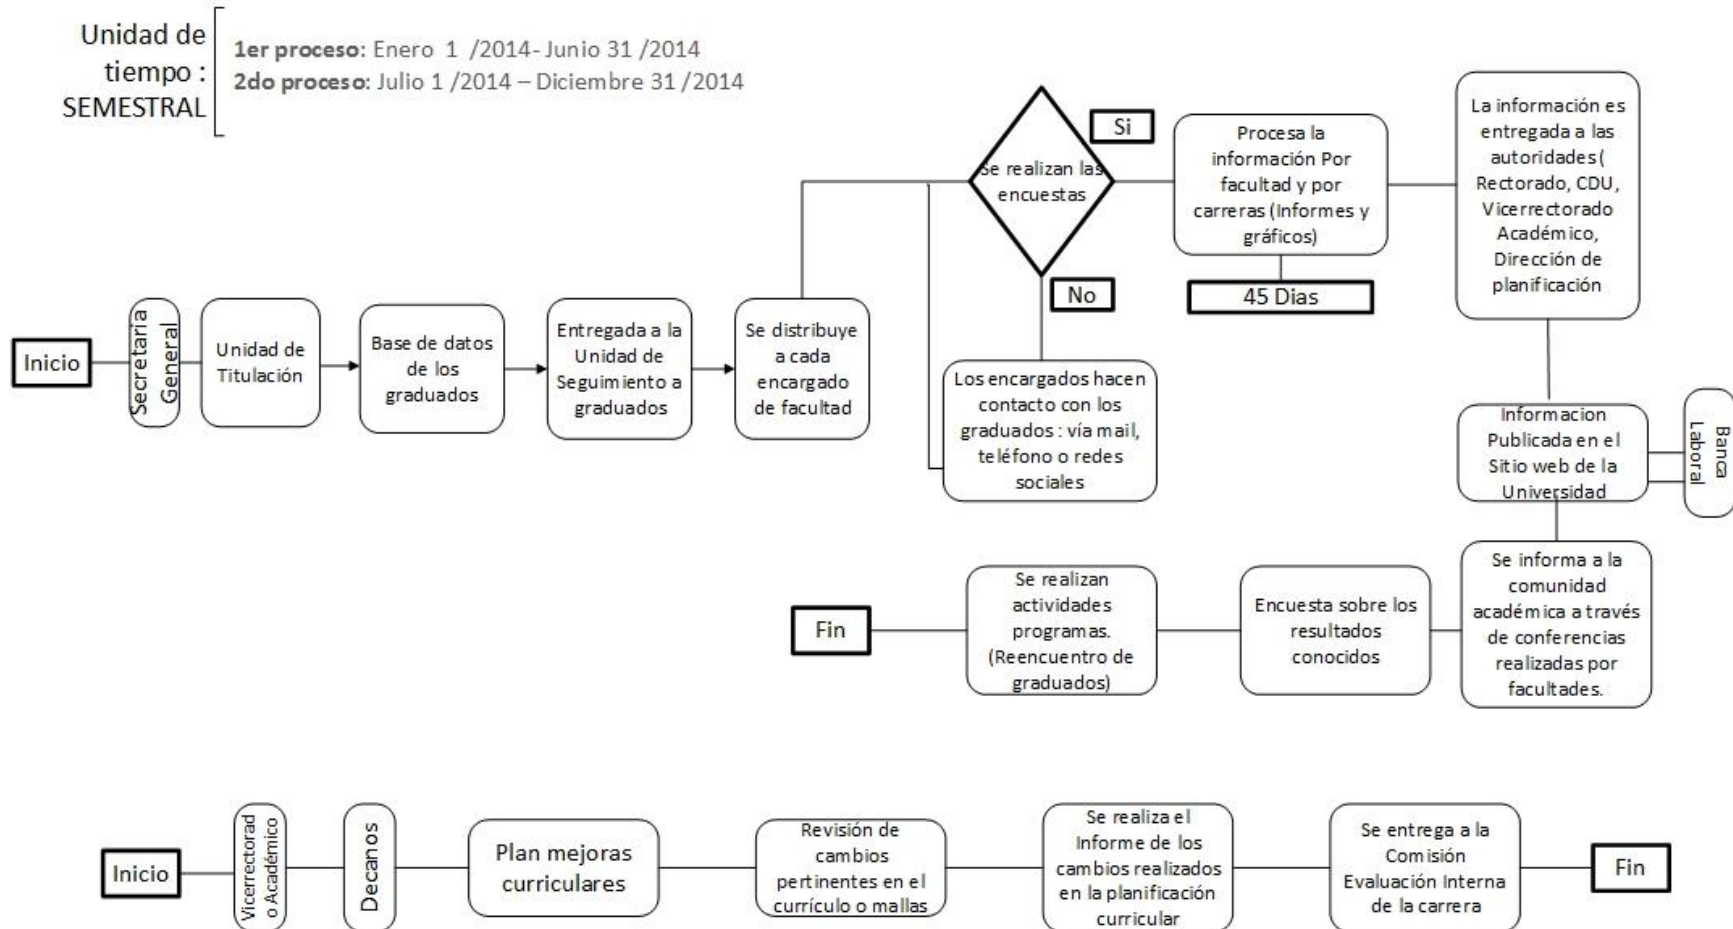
Unidad de tiempo : SEMESTRAL

1er proceso: Enero 1 /2014- Junio 31 /2014
2do proceso: Julio 1 /2014 – Diciembre 31 /2014

Inicio

Secretaria General

Unidad de Titulación

Base de datos de los graduados

Entregada a la Unidad de Seguimiento a graduados

Se distribuye a cada encargado de facultad

Se realizan las encuestas

Si

No

Los encargados hacen contacto con los graduados : vía mail, teléfono o redes sociales

Procesa la información Por facultad y por carreras (Informes y gráficos)

45 Dias

La información es entregada a las autoridades( Rectorado, CDU, Vicerrectorado Académico, Dirección de planificación

Informacion Publicada en el Sitio web de la Universidad

Banca Laboral

Se informa a la comunidad académica a través de conferencias realizadas por facultades.

Encuesta sobre los resultados conocidos

Se realizan actividades programas. (Reencuentro de graduados)

Fin

Inicio

Vicerrectorado Académico

Decanos

Plan mejoras curriculares

Revisión de cambios pertinentes en el currículo o mallas

Se realiza el Informe de los cambios realizados en la planificación curricular

Se entrega a la Comisión Evaluación Interna de la carrera

Fin